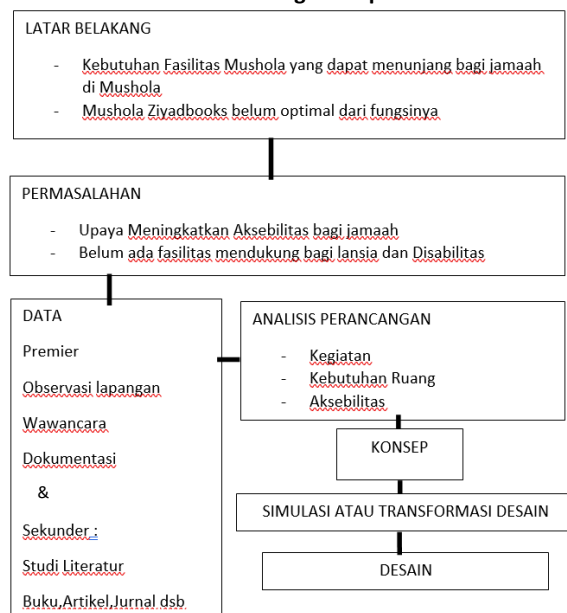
LATAR BELAKANG

- Kebutuhan Fasilitas Mushola yang dapat menunjang bagi jamaah di Mushola
- Mushola Ziyadbooks belum optimal dari fungsinya

PERMASALAHAN

- Upaya Meningkatkan Aksebilitas bagi jamaah
- Belum ada fasilitas mendukung bagi lansia dan Disabilitas

DATA

Premier

Observasi lapangan

Wawancara

Dokumentasi

&

Sekunder :

Studi Literatur

Buku,Artikel,Jurnal dsb

ANALISIS PERANCANGAN

- Kegiatan
- Kebutuhan Ruang
- Aksebilitas

KONSEP

SIMULASI ATAU TRANSFORMASI DESAIN

DESAIN